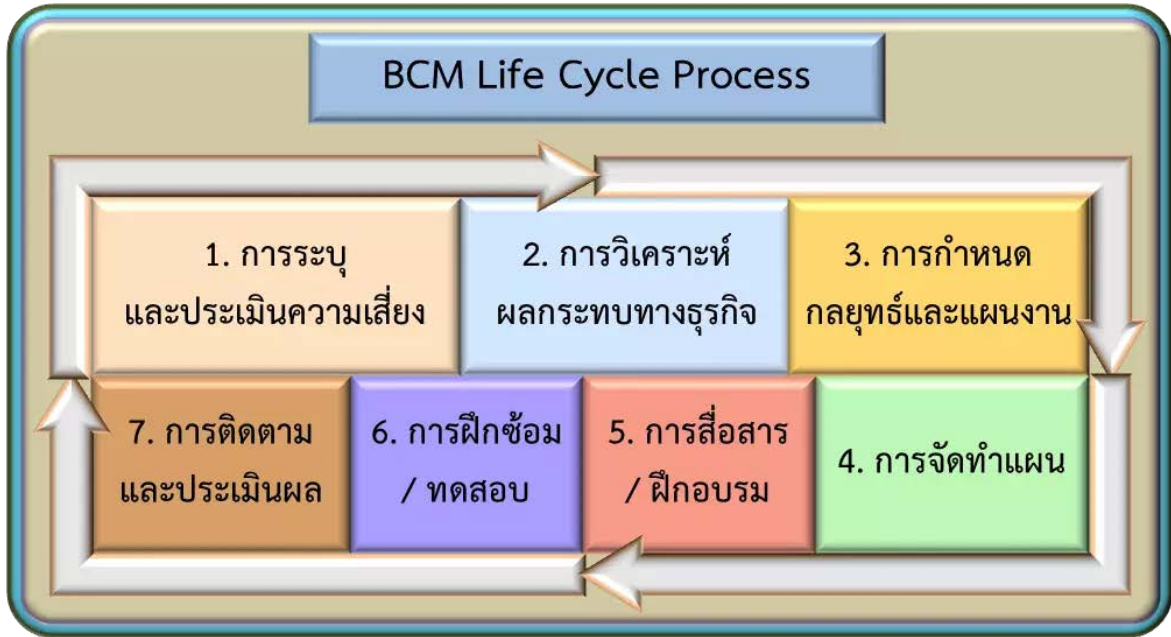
BCM Life Cycle Process

1. การระบุ และประเมินความเสี่ยง

2. การวิเคราะห์ ผลกระทบทางธุรกิจ

3. การกำหนด กลยุทธ์และแผนงาน

7. การติดตาม และประเมินผล

6. การฝึกซ้อม / ทดสอบ

5. การสื่อสาร / ฝึกอบรม

4. การจัดทำแผน